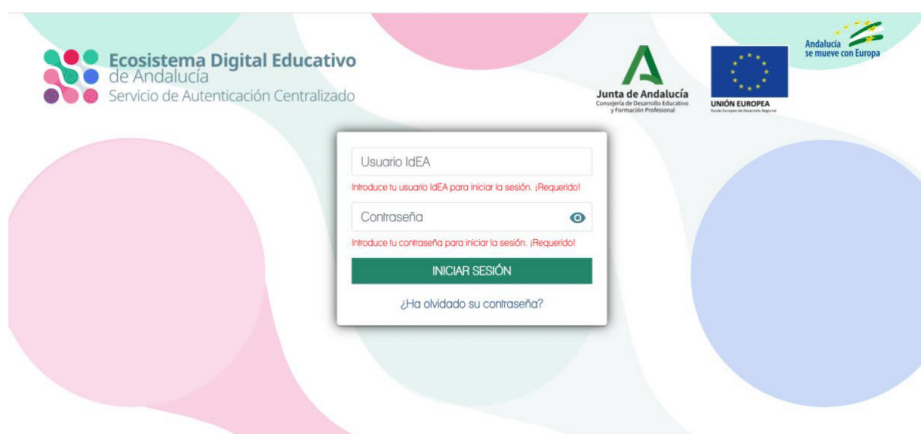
Ecosistema Digital Educativo de Andalucía
Servicio de Autenticación Centralizado

Junta de Andalucía
Consejería de Desarrollo Educativo y Formación Profesional

UNIÓN EUROPEA
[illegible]

Andalucía se mueve con Europa

Usuario IdEA
Introduce tu usuario IdEA para iniciar la sesión. ¡Requerido!

Contraseña
Introduce tu contraseña para iniciar la sesión. ¡Requerido!

INICIAR SESIÓN

¿Ha olvidado su contraseña?